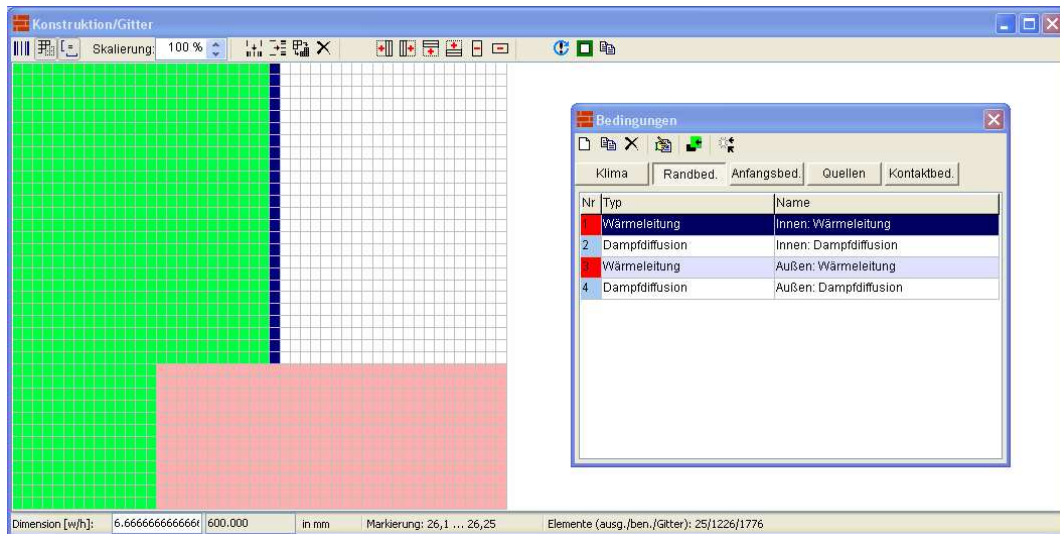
Konstruktion/Gitter

Skalierung: 100 %

Bedingungen

Klima | Randbed. | Anfangsbed. | Quellen | Kontaktbed.

| Nr | Typ | Name |
|---|---|---|
| 1 | Wärmeleitung | Innen: Wärmeleitung |
| 2 | Dampfdiffusion | Innen: Dampfdiffusion |
| 3 | Wärmeleitung | Außen: Wärmeleitung |
| 4 | Dampfdiffusion | Außen: Dampfdiffusion |

Dimension [w/h]: 6.66666666666666 600.000 in mm Markierung: 26,1 ... 26,25 Elemente (ausg./ben./Gitter): 25/1226/1776